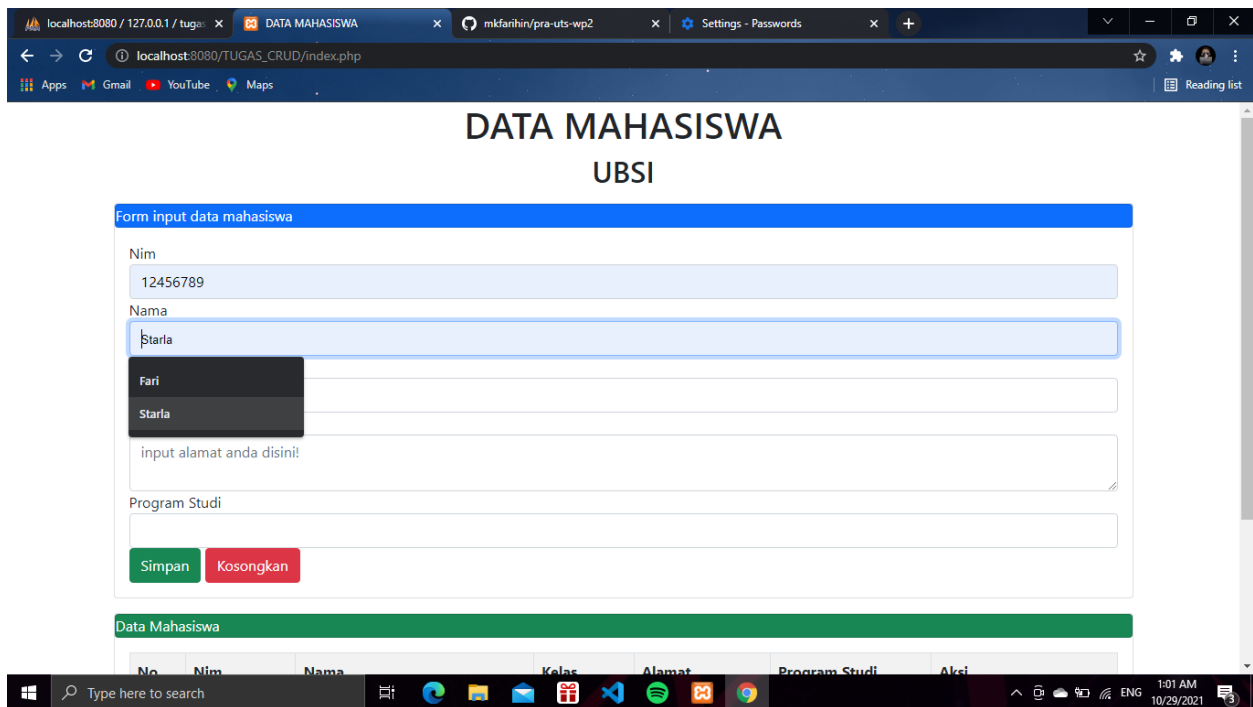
localhost:8080 / 127.0.0.1 / tugas ×
DATA MAHASISWA ×
mkfarihin/pra-uts-wp2 ×
Settings - Passwords ×
+

localhost:8080/TUGAS_CRUD/index.php

Apps Gmail YouTube Maps
Reading list

DATA MAHASISWA
UBSI

Form input data mahasiswa

Nim
12456789
Nama
Starla

Fari
Starla

input alamat anda disini!

Program Studi

Simpan Kosongkan

Data Mahasiswa

| No | Nim | Nama | Kelas | Alamat | Program Studi | Aksi |
|---|---|---|---|---|---|---|

Type here to search
ENG
1:01 AM
10/29/2021
3